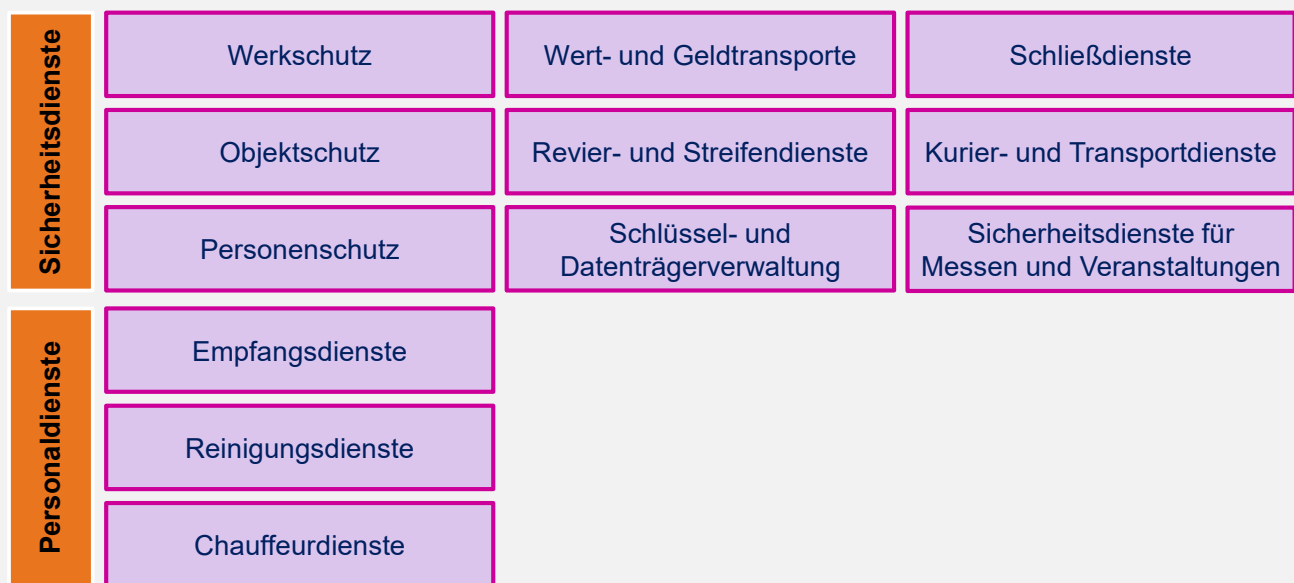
Sicherheitsdienste

Werkschutz

Wert- und Geldtransporte

Schließdienste

Objektschutz

Revier- und Streifendienste

Kurier- und Transportdienste

Personenschutz

Schlüssel- und Datenträgerverwaltung

Sicherheitsdienste für Messen und Veranstaltungen

Personaldienste

Empfangsdienste

Reinigungsdienste

Chauffeurdienste